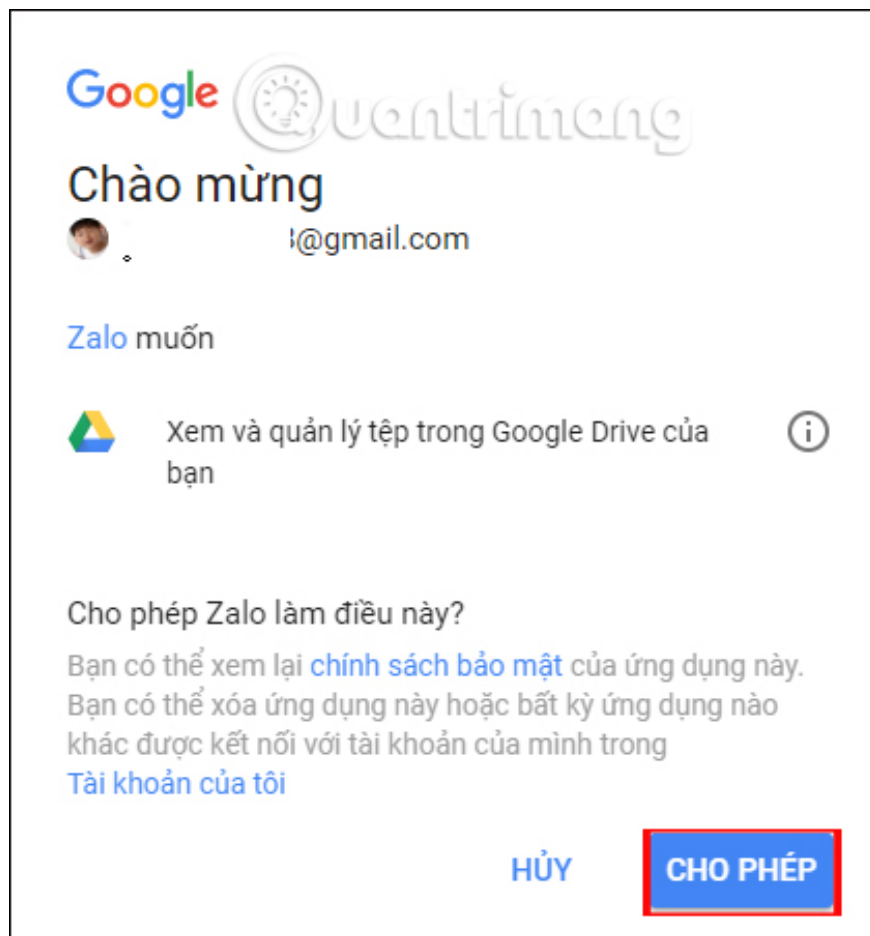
Google Quantrimang

Chào mừng

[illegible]3@gmail.com

Zalo muốn

Xem và quản lý tệp trong Google Drive của bạn

Cho phép Zalo làm điều này?

Bạn có thể xem lại chính sách bảo mật của ứng dụng này. Bạn có thể xóa ứng dụng này hoặc bất kỳ ứng dụng nào khác được kết nối với tài khoản của mình trong Tài khoản của tôi

HỦY

CHO PHÉP